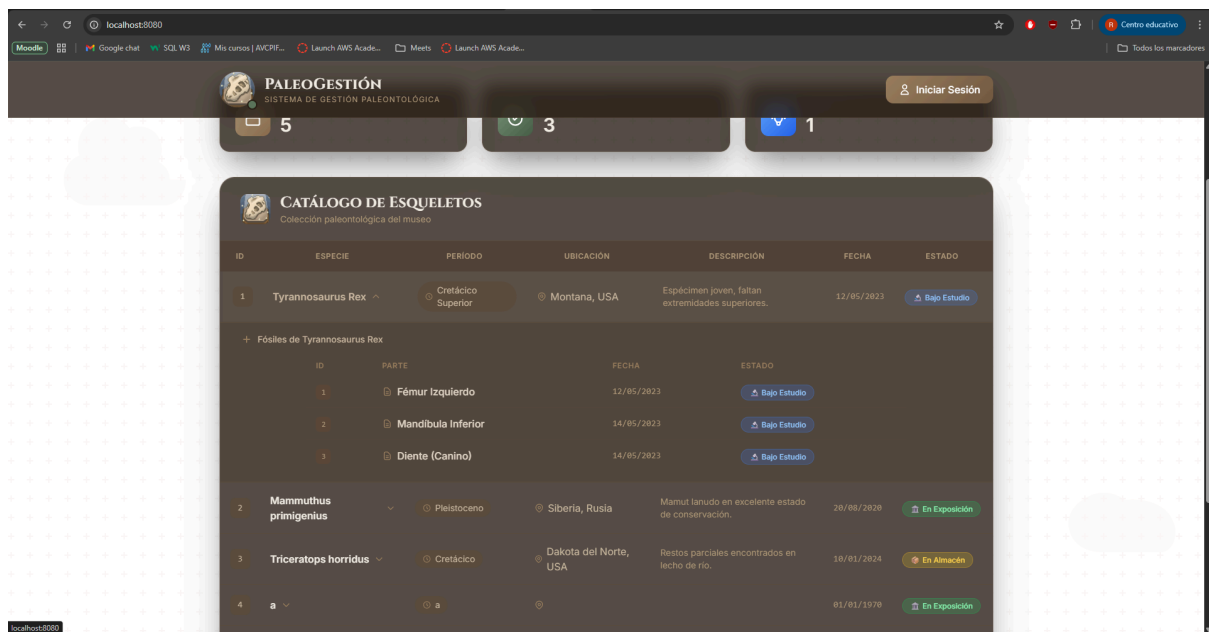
localhost:8080

Centro educativo

Moodle | Google chat | SQL W3 | Mis cursos | AVCPIF... | Launch AWS Acade... | Meets | Launch AWS Acade...

Todos los marcadores

PaleoGestión
SISTEMA DE GESTIÓN PALEONTOLÓGICA

Iniciar Sesión

5

3

1

Catálogo de Esqueletos
Colección paleontológica del museo

| ID | ESPECIE | PERÍODO | UBICACIÓN | DESCRIPCIÓN | FECHA | ESTADO |
|---|---|---|---|---|---|---|
| 1 | Tyrannosaurus Rex | Cretácico Superior | Montana, USA | Espécimen joven, faltan extremidades superiores. | 12/05/2023 | Bajo Estudio |

+ Fósiles de Tyrannosaurus Rex

| ID | PARTE | FECHA | ESTADO |
|---|---|---|---|
| 1 | Fémur Izquierdo | 12/05/2023 | Bajo Estudio |
| 2 | Mandíbula Inferior | 14/05/2023 | Bajo Estudio |
| 3 | Diente (Canino) | 14/05/2023 | Bajo Estudio |

| ID | ESPECIE | PERÍODO | UBICACIÓN | DESCRIPCIÓN | FECHA | ESTADO |
|---|---|---|---|---|---|---|
| 2 | Mammuthus primigenius | Pleistoceno | Siberia, Rusia | Mamut lanudo en excelente estado de conservación. | 20/08/2020 | En Exposición |
| 3 | Triceratops horridus | Cretácico | Dakota del Norte, USA | Restos parciales encontrados en lecho de río. | 10/01/2024 | En Almacén |
| 4 | a | a | | | 01/01/1970 | En Exposición |

localhost:8080